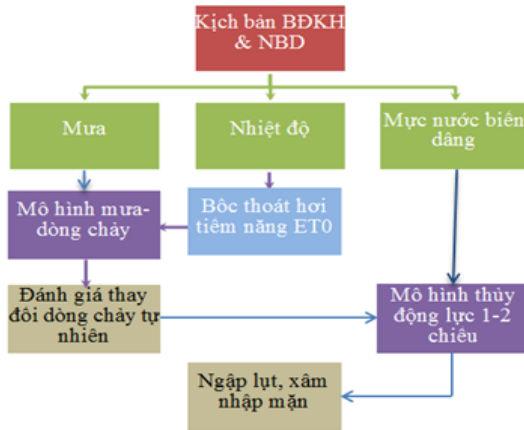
Kịch bản BĐKH & NBD

Mưa

Nhiệt độ

Mực nước biển dâng

Mô hình mưa-dòng chảy

Bốc thoát hơi tiềm năng ET0

Đánh giá thay đổi dòng chảy tự nhiên

Mô hình thủy động lực 1-2 chiều

Ngập lụt, xâm nhập mặn